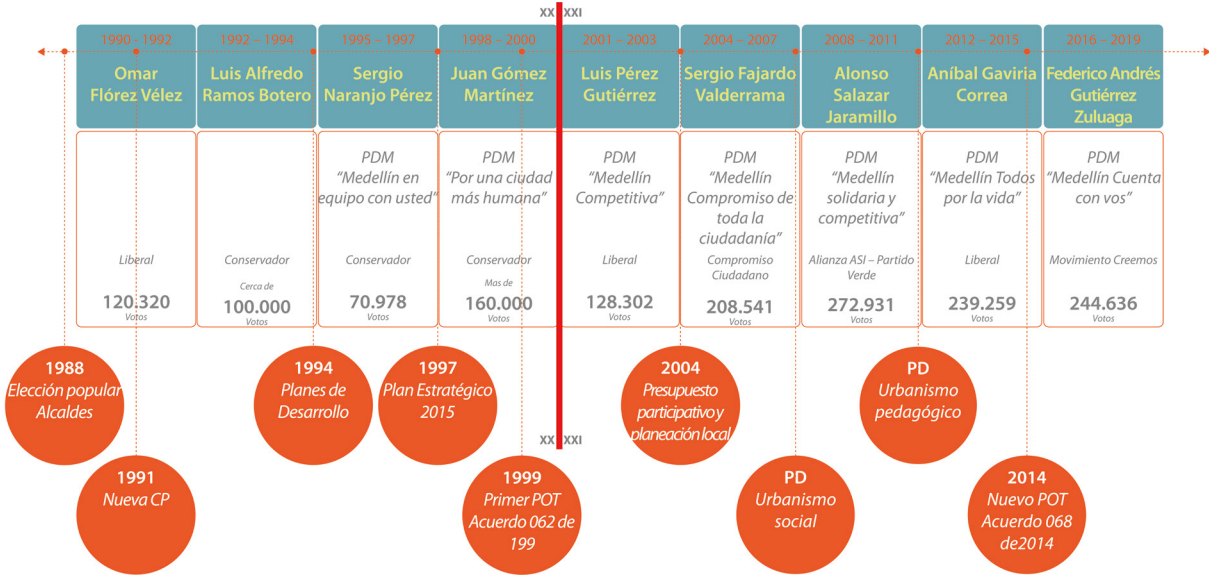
XX | XXI

| 1990 – 1992 | 1992 – 1994 | 1995 – 1997 | 1998 – 2000 | 2001 – 2003 | 2004 – 2007 | 2008 – 2011 | 2012 – 2015 | 2016 – 2019 |
|---|---|---|---|---|---|---|---|---|
| Omar Flórez Vélez | Luis Alfredo Ramos Botero | Sergio Naranjo Pérez | Juan Gómez Martínez | Luis Pérez Gutiérrez | Sergio Fajardo Valderrama | Alonso Salazar Jaramillo | Aníbal Gaviria Correa | Federico Andrés Gutiérrez Zuluaga |
| | | PDM "Medellín en equipo con usted" | PDM "Por una ciudad más humana" | PDM "Medellín Competitiva" | PDM "Medellín Compromiso de toda la ciudadanía" | PDM "Medellín solidaria y competitiva" | PDM "Medellín Todos por la vida" | PDM "Medellín Cuenta con vos" |
| Liberal | Conservador | Conservador | Conservador | Liberal | Compromiso Ciudadano | Alianza ASI – Partido Verde | Liberal | Movimiento Creemos |
| 120.320 Votos | Cerca de 100.000 Votos | 70.978 Votos | Mas de 160.000 Votos | 128.302 Votos | 208.541 Votos | 272.931 Votos | 239.259 Votos | 244.636 Votos |

1988
Elección popular Alcaldes

1991
Nueva CP

1994
Planes de Desarrollo

1997
Plan Estratégico 2015

XX | XXI

1999
Primer POT Acuerdo 062 de 199

2004
Presupuesto participativo y planeación local

PD
Urbanismo social

PD
Urbanismo pedagógico

2014
Nuevo POT Acuerdo 068 de2014